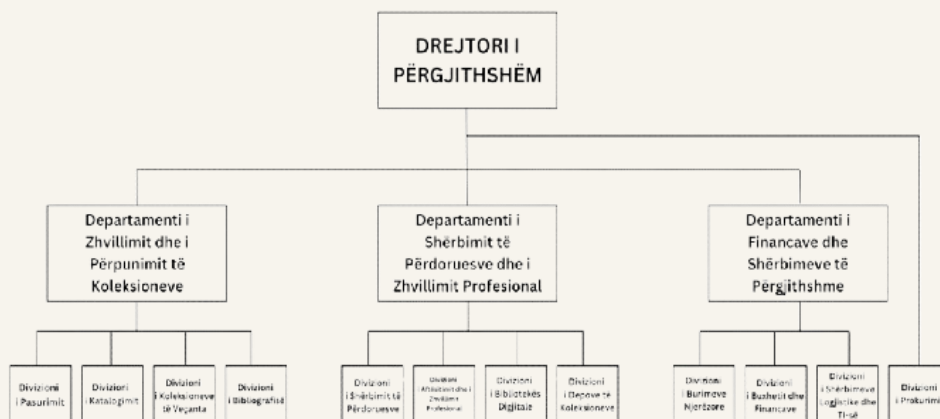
DREJTORI I PËRGJITHSHËM

Departamenti i Zhvillimit dhe i Përpunimit të Koleksioneve

Departamenti i Shërbimit të Përdoruesve dhe i Zhvillimit Profesional

Departamenti i Financave dhe Shërbimeve të Përgjithshme

Divizioni i Pasurimit

Divizioni i Katalogimit

Divizioni i Koleksioneve të Veçanta

Divizioni i Bibliografisë

Divizioni i Shërbimit të Përdoruesve

Divizioni i Aftësimit dhe i Zhvillimit Profesional

Divizioni i Bibliotekës Digjitale

Divizioni i Depove të Koleksioneve

Divizioni i Burimeve Njerëzore

Divizioni i Buxhetit dhe Financave

Divizioni i Shërbimeve Logjistike dhe TI-së

Divizioni i Prokurimit